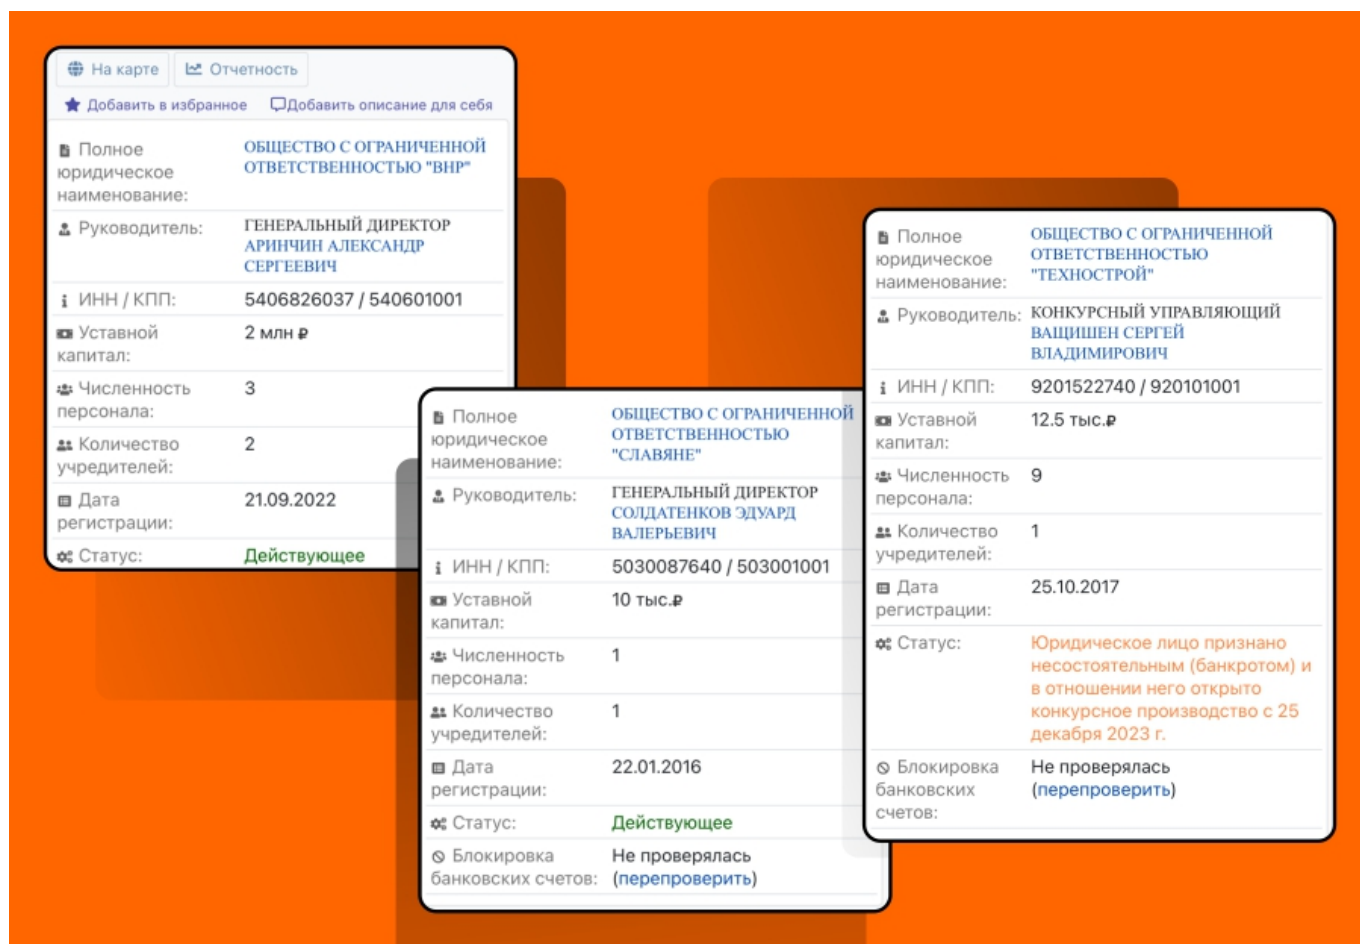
На карте | Отчетность

Добавить в избранное | Добавить описание для себя

| | |
|---|---|
| Полное юридическое наименование: | ОБЩЕСТВО С ОГРАНИЧЕННОЙ ОТВЕТСТВЕННОСТЬЮ "ВНР" |
| Руководитель: | ГЕНЕРАЛЬНЫЙ ДИРЕКТОР АРИНЧИН АЛЕКСАНДР СЕРГЕЕВИЧ |
| ИНН / КПП: | 5406826037 / 540601001 |
| Уставной капитал: | 2 млн ₽ |
| Численность персонала: | 3 |
| Количество учредителей: | 2 |
| Дата регистрации: | 21.09.2022 |
| Статус: | Действующее |

| | |
|---|---|
| Полное юридическое наименование: | ОБЩЕСТВО С ОГРАНИЧЕННОЙ ОТВЕТСТВЕННОСТЬЮ "СЛАВЯНЕ" |
| Руководитель: | ГЕНЕРАЛЬНЫЙ ДИРЕКТОР СОЛДАТЕНКОВ ЭДУАРД ВАЛЕРЬЕВИЧ |
| ИНН / КПП: | 5030087640 / 503001001 |
| Уставной капитал: | 10 тыс.₽ |
| Численность персонала: | 1 |
| Количество учредителей: | 1 |
| Дата регистрации: | 22.01.2016 |
| Статус: | Действующее |
| Блокировка банковских счетов: | Не проверялась (перепроверить) |

| | |
|---|---|
| Полное юридическое наименование: | ОБЩЕСТВО С ОГРАНИЧЕННОЙ ОТВЕТСТВЕННОСТЬЮ "ТЕХНОСТРОЙ" |
| Руководитель: | КОНКУРСНЫЙ УПРАВЛЯЮЩИЙ ВАЩИШЕН СЕРГЕЙ ВЛАДИМИРОВИЧ |
| ИНН / КПП: | 9201522740 / 920101001 |
| Уставной капитал: | 12.5 тыс.₽ |
| Численность персонала: | 9 |
| Количество учредителей: | 1 |
| Дата регистрации: | 25.10.2017 |
| Статус: | Юридическое лицо признано несостоятельным (банкротом) и в отношении него открыто конкурсное производство с 25 декабря 2023 г. |
| Блокировка банковских счетов: | Не проверялась (перепроверить) |